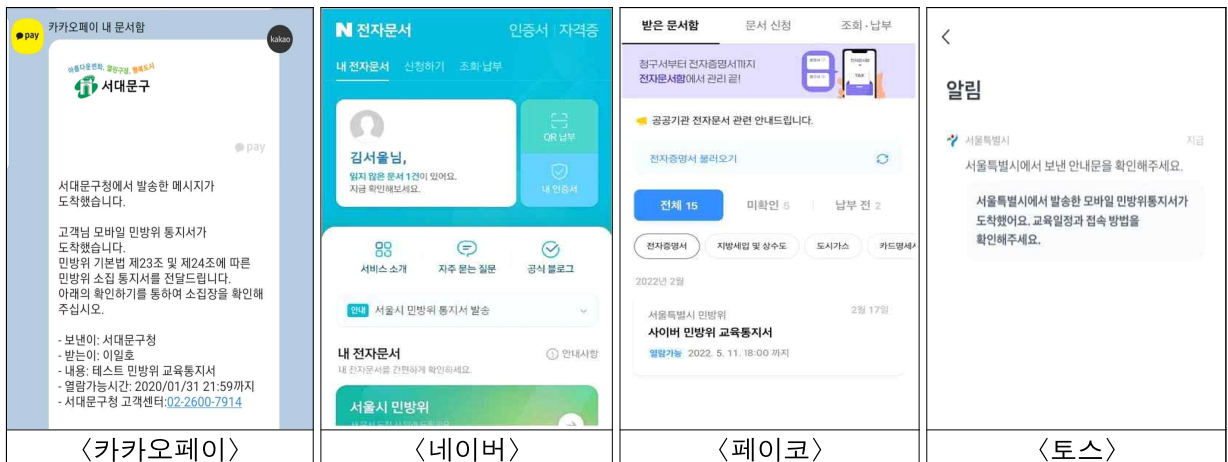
pay 카카오페이 내 문서함 kakao

아름다운변화, 함께하는 행복도시
서대문구

pay

서대문구청에서 발송한 메시지가 도착했습니다.

고객님 모바일 민방위 통지서가 도착했습니다.
민방위 기본법 제23조 및 제24조에 따른 민방위 소집 통지서를 전달드립니다.
아래의 확인하기를 통하여 소집장을 확인해 주십시오.

- 보낸이: 서대문구청
- 받는이: 이일호
- 내용: 테스트 민방위 교육통지서
- 열람가능시간: 2020/01/31 21:59까지
- 서대문구청 고객센터:02-2600-7914

〈카카오페이〉

N 전자문서 인증서 | 자격증

내 전자문서 신청하기 조회·납부

김서울님,
읽지 않은 문서 1건이 있어요.
지금 확인해보세요.

QR 납부
내 인증서

서비스 소개 자주 묻는 질문 공식 블로그

안내 서울시 민방위 통지서 발송

내 전자문서 ⓘ 안내사항
내 전자문서를 간편하게 확인하세요.

서울시 민방위

〈네이버〉

받은 문서함 문서 신청 조회·납부

청구서부터 전자증명서까지
전자문서함에서 관리 끝!

공공기관 전자문서 관련 안내드립니다.

전자증명서 불러오기

전체 15 미확인 5 납부 전 2

전자증명서 지방세입 및 상수도 도시가스 카드명세서

2022년 2월

서울특별시 민방위 2월 17일
사이버 민방위 교육통지서
열람가능 2022. 5. 11. 18:00 까지

〈페이코〉

<

알림

서울특별시 지금
서울특별시에서 보낸 안내문을 확인해주세요.

서울특별시에서 발송한 모바일 민방위통지서가 도착했어요. 교육일정과 접속 방법을 확인해주세요.

〈토스〉